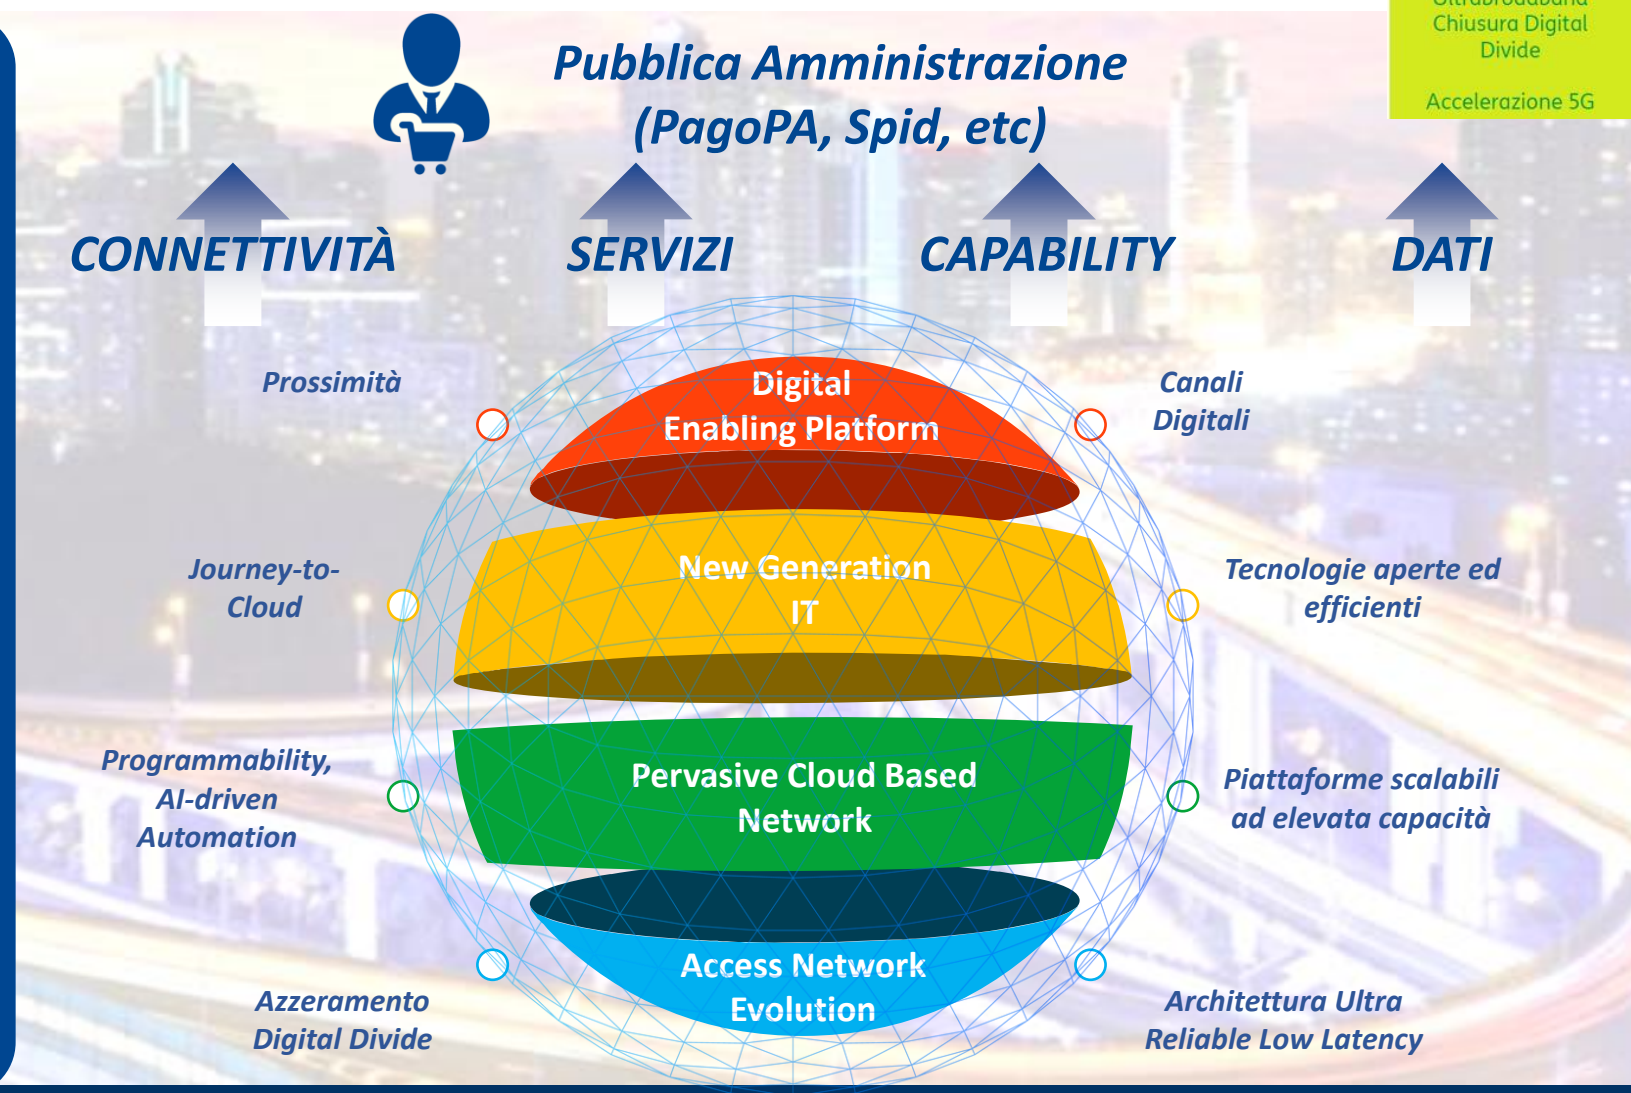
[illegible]
Chiusura Digital Divide

Accelerazione 5G

Pubblica Amministrazione (PagoPA, Spid, etc)

CONNETTIVITÀ

SERVIZI

CAPABILITY

DATI

Prossimità

Digital Enabling Platform

Canali Digitali

Journey-to-Cloud

New Generation IT

Tecnologie aperte ed efficienti

Programmability, AI-driven Automation

Pervasive Cloud Based Network

Piattaforme scalabili ad elevata capacità

Access Network Evolution

Azzeramento Digital Divide

Architettura Ultra Reliable Low Latency